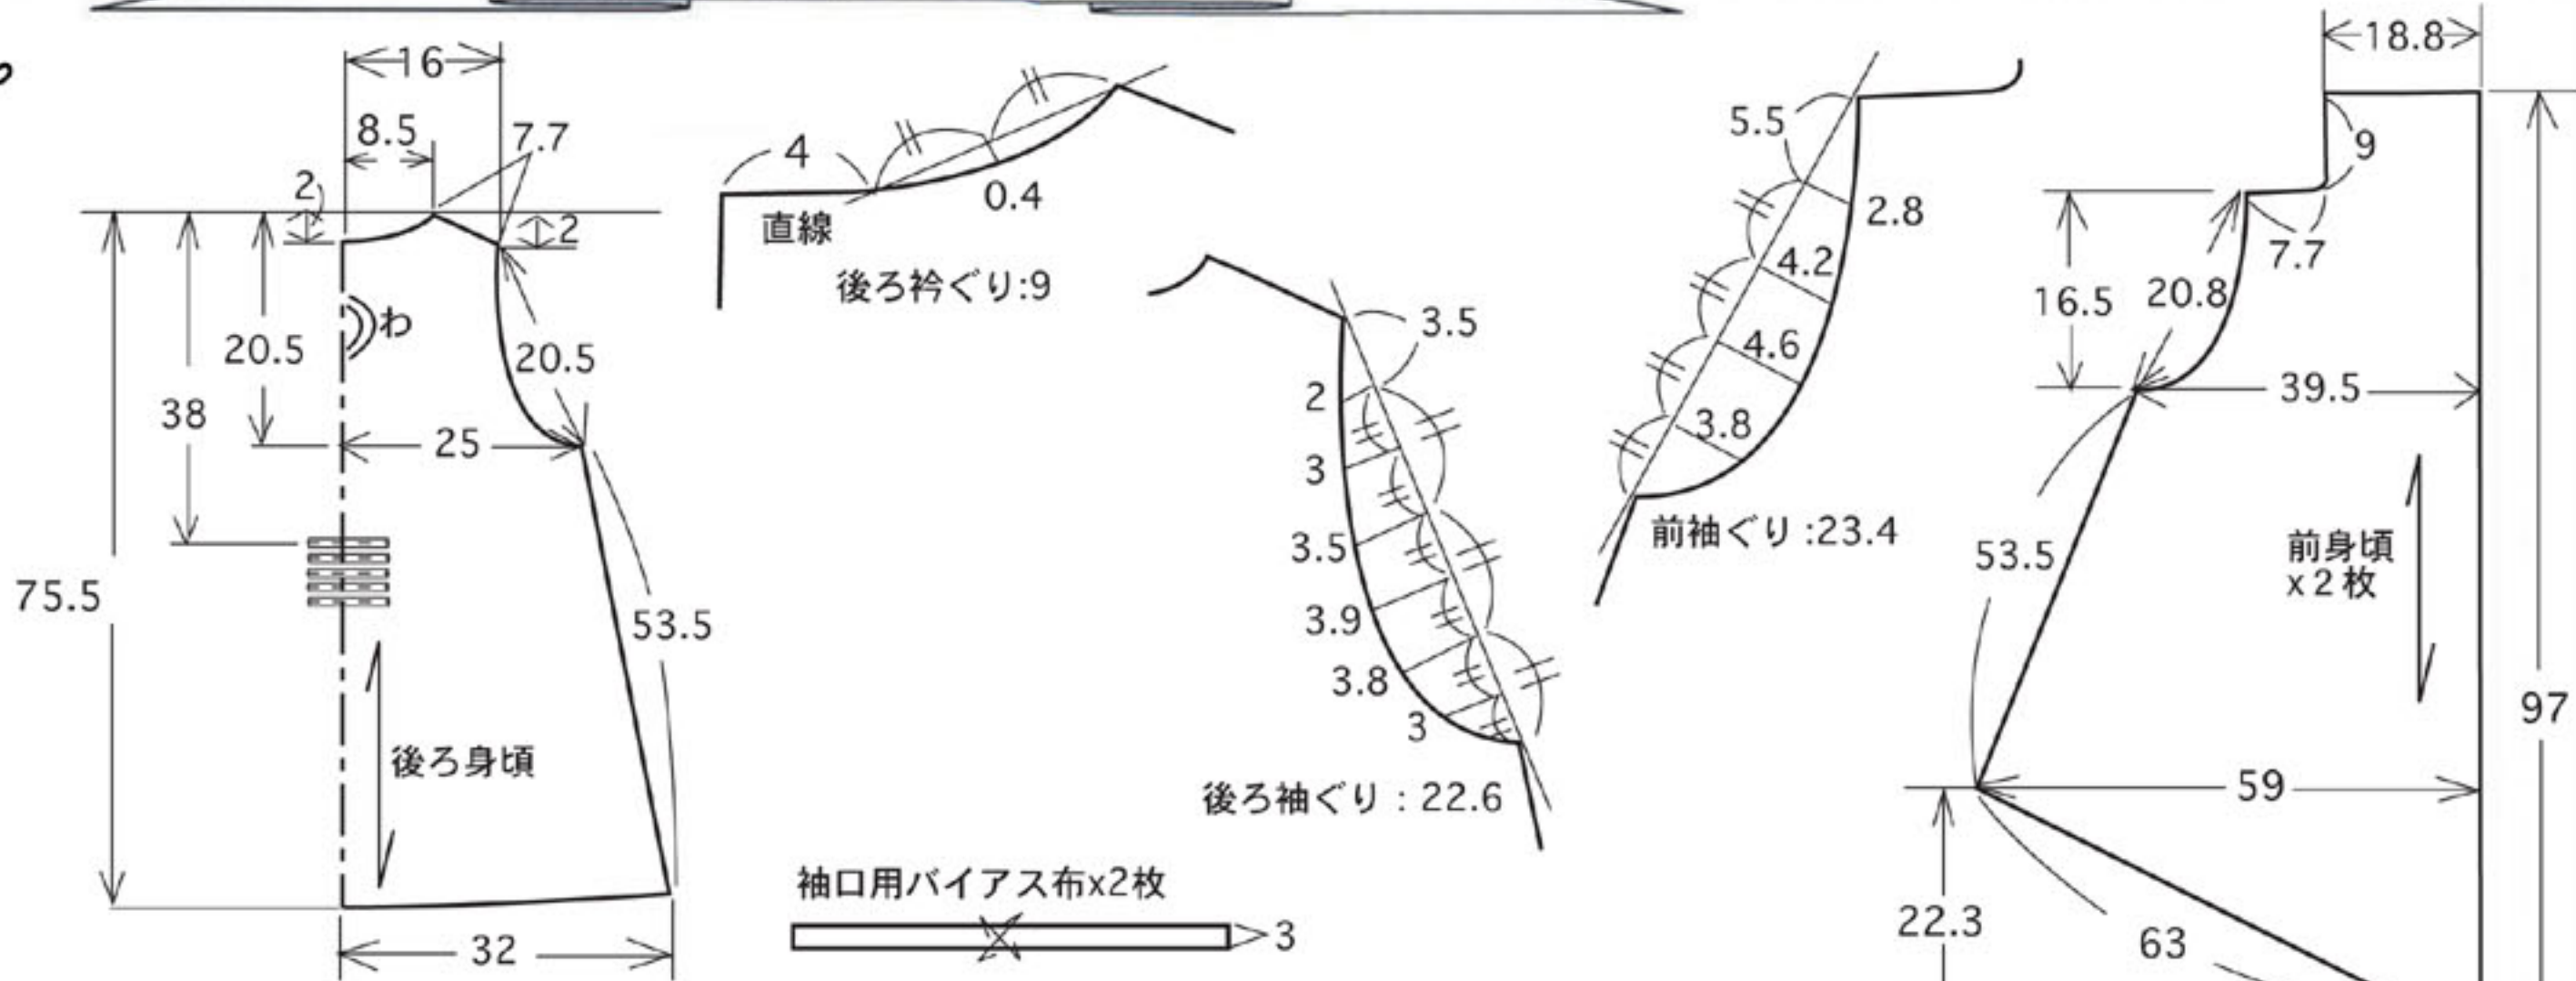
16
8.5
7.7
2
2
20.5
わ
20.5
38
25
75.5
53.5
後ろ身頃
32

4
0.4
直線
後ろ衿ぐり:9

3.5
2
3
3.5
3.9
3.8
3
後ろ袖ぐり：22.6

袖口用バイアス布x2枚
3

5.5
2.8
4.2
4.6
3.8
前袖ぐり :23.4

18.8
9
7.7
16.5
20.8
39.5
53.5
前身頃
x2枚
97
59
22.3
63